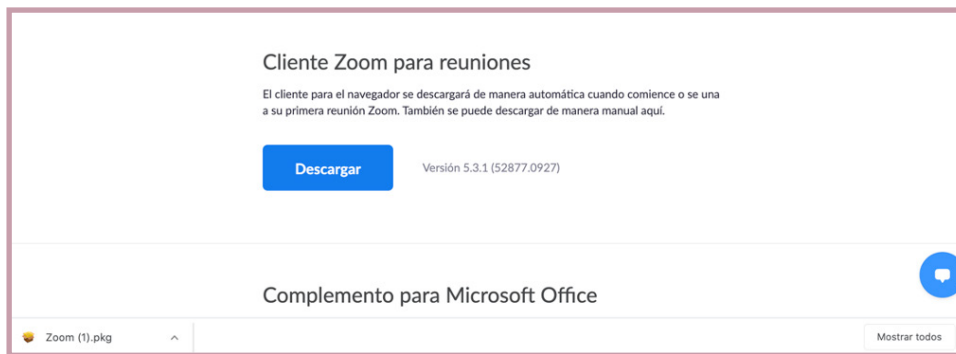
Cliente Zoom para reuniones

El cliente para el navegador se descargará de manera automática cuando comience o se una a su primera reunión Zoom. También se puede descargar de manera manual aquí.

Descargar

Versión 5.3.1 (52877.0927)

Complemento para Microsoft Office

Zoom (1).pkg

Mostrar todos